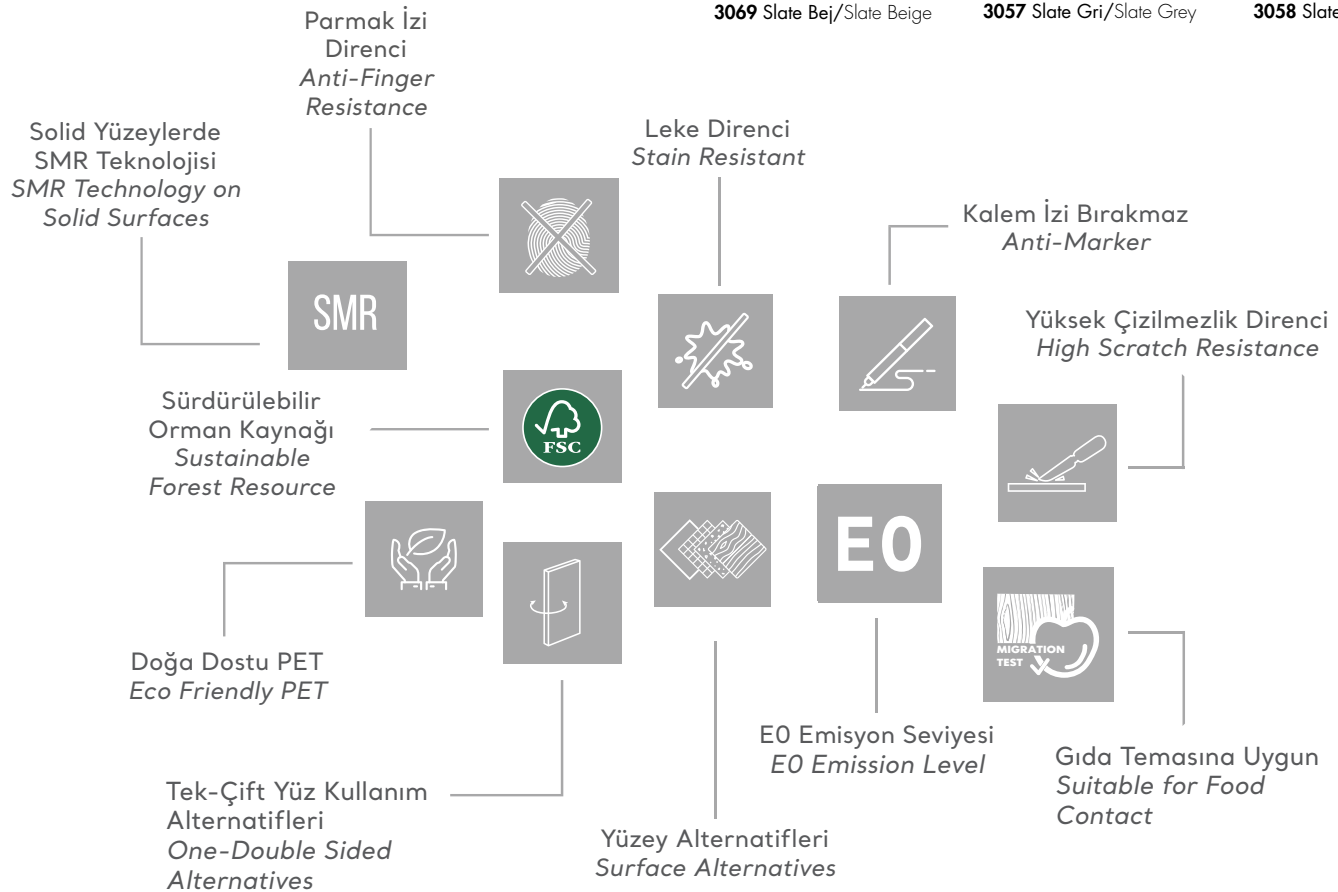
**3069** Slate Bej/Slate Beige **3057** Slate Gri/Slate Grey **3058** Slate

Parmak İzi Direnci
*Anti-Finger Resistance*

Solid Yüzeylerde SMR Teknolojisi
*SMR Technology on Solid Surfaces*

Leke Direnci
*Stain Resistant*

Kalem İzi Bırakmaz
*Anti-Marker*

SMR

Yüksek Çizilmezlik Direnci
*High Scratch Resistance*

Sürdürülebilir Orman Kaynağı
*Sustainable Forest Resource*

FSC

E0

Doğa Dostu PET
*Eco Friendly PET*

MIGRATION TEST

E0 Emisyon Seviyesi
*E0 Emission Level*

Gıda Temasına Uygun
*Suitable for Food Contact*

Tek-Çift Yüz Kullanım Alternatifleri
*One-Double Sided Alternatives*

Yüzey Alternatifleri
*Surface Alternatives*